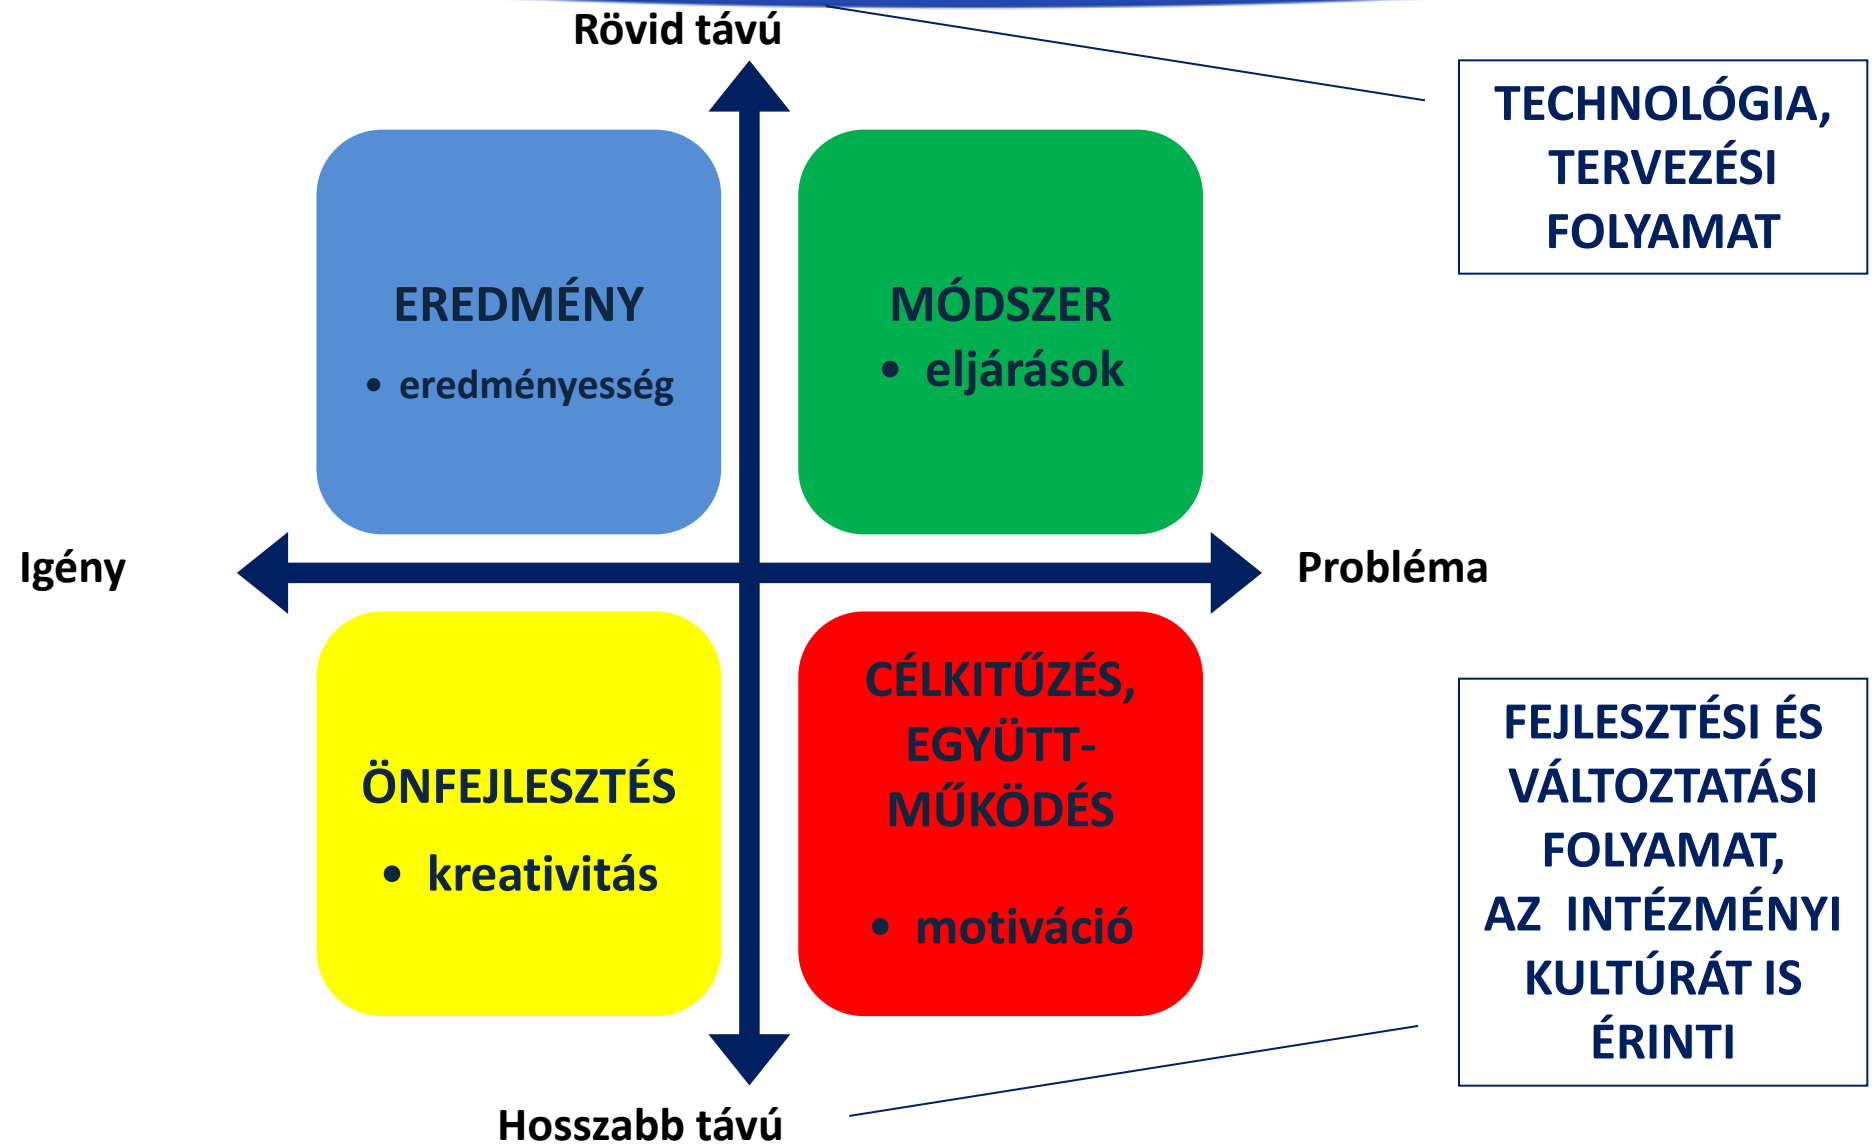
Rövid távú

TECHNOLÓGIA, TERVEZÉSI FOLYAMAT

EREDMÉNY
• eredményesség

MÓDSZER
• eljárások

Igény

Probléma

ÖNFEJLESZTÉS
• kreativitás

CÉLKITŰZÉS, EGYÜTT-MŰKÖDÉS
• motiváció

FEJLESZTÉSI ÉS VÁLTOZTATÁSI FOLYAMAT, AZ INTÉZMÉNYI KULTÚRÁT IS ÉRINTI

Hosszabb távú